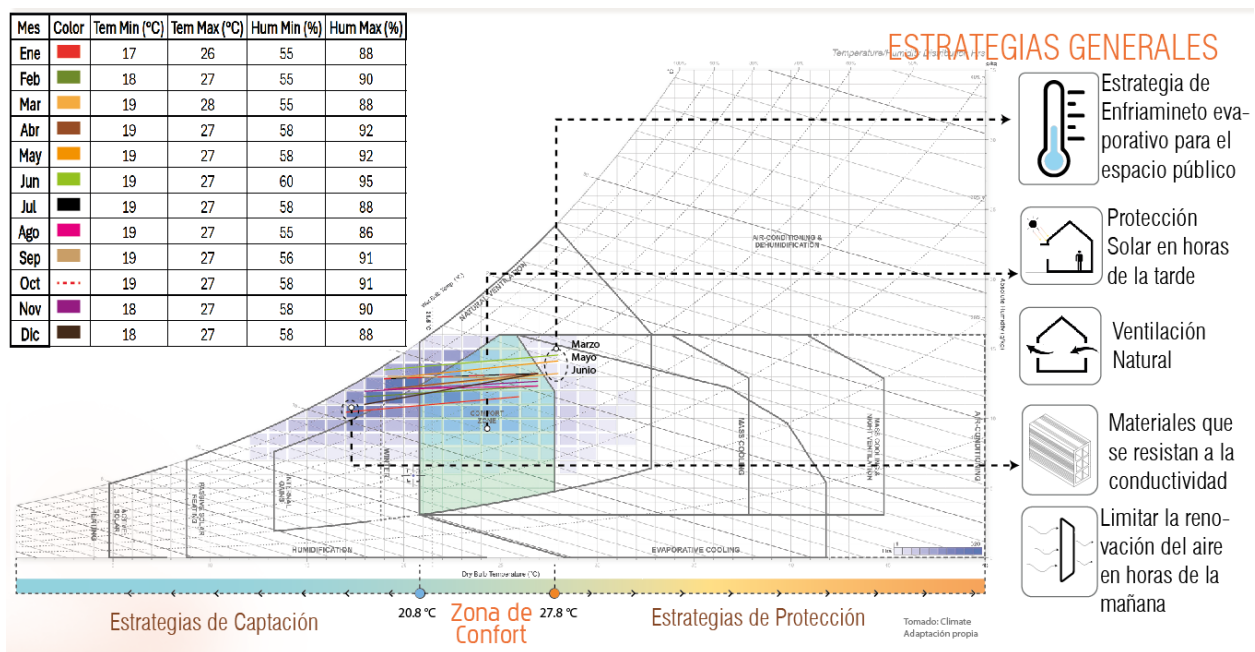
| Mes | Color | Tem Min (ºC) | Tem Max (ºC) | Hum Min (%) | Hum Max (%) |
|---|---|---|---|---|---|
| Ene | | 17 | 26 | 55 | 88 |
| Feb | | 18 | 27 | 55 | 90 |
| Mar | | 19 | 28 | 55 | 88 |
| Abr | | 19 | 27 | 58 | 92 |
| May | | 19 | 27 | 58 | 92 |
| Jun | | 19 | 27 | 60 | 95 |
| Jul | | 19 | 27 | 58 | 88 |
| Ago | | 19 | 27 | 55 | 86 |
| Sep | | 19 | 27 | 56 | 91 |
| Oct | | 19 | 27 | 58 | 91 |
| Nov | | 18 | 27 | 58 | 90 |
| Dic | | 18 | 27 | 58 | 88 |

ESTRATEGIAS GENERALES

Estrategia de Enfriamineto evaporativo para el espacio público

Protección Solar en horas de la tarde

Ventilación Natural

Materiales que se resistan a la conductividad

Limitar la renovación del aire en horas de la mañana

Marzo
Mayo
Junio

NATURAL VENTILATION
AIR-CONDITIONING & DEHUMIDIFICATION
COMFORT ZONE
MASS COOLING
MASS COOLING WITH NIGHT VENTILATION
AIR-CONDITIONING
HEATING
ACTIVE SOLAR
PASSIVE SOLAR HEAT GAIN
INTERNAL GAINS
WIND
HUMIDIFICATION
EVAPORATIVE COOLING
Dry Bulb Temperature (°C)

Estrategias de Captación
20.8 ºC
Zona de Confort
27.8 ºC
Estrategias de Protección

Tomado: Climate
Adaptación propia